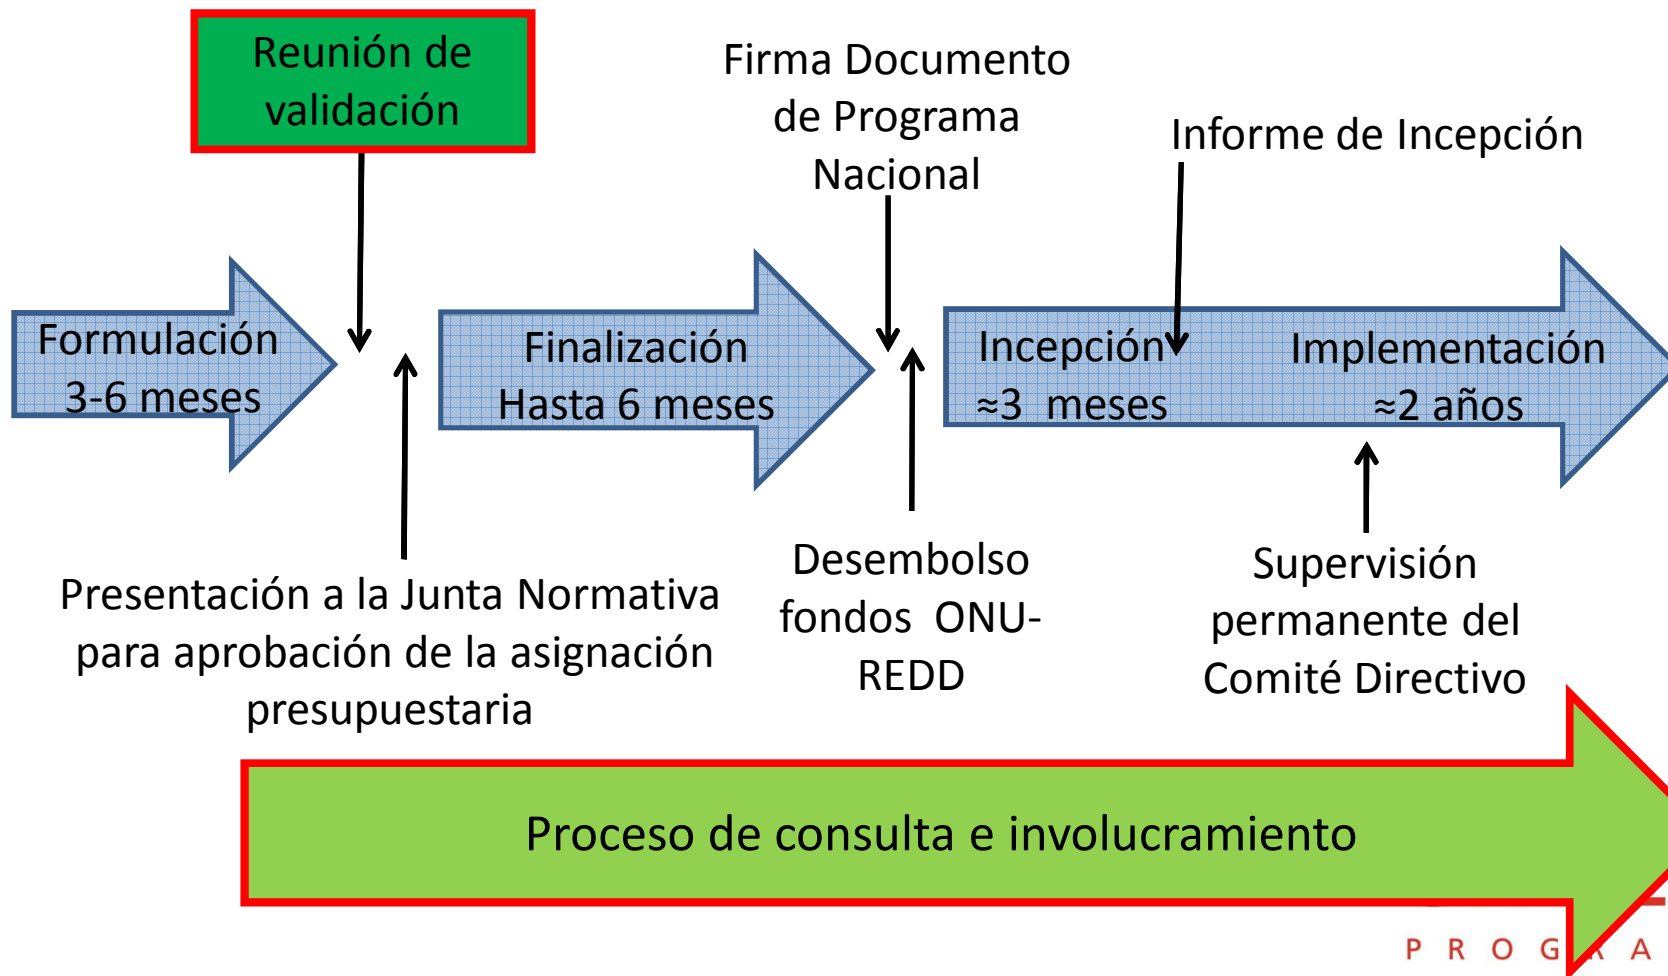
Reunión de validación

Firma Documento de Programa Nacional

Informe de Incepción

Formulación 3-6 meses

Finalización Hasta 6 meses

Incepción ≈3 meses

Implementación ≈2 años

Presentación a la Junta Normativa para aprobación de la asignación presupuestaria

Desembolso fondos ONU-REDD

Supervisión permanente del Comité Directivo

Proceso de consulta e involucramiento

P R O G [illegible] A